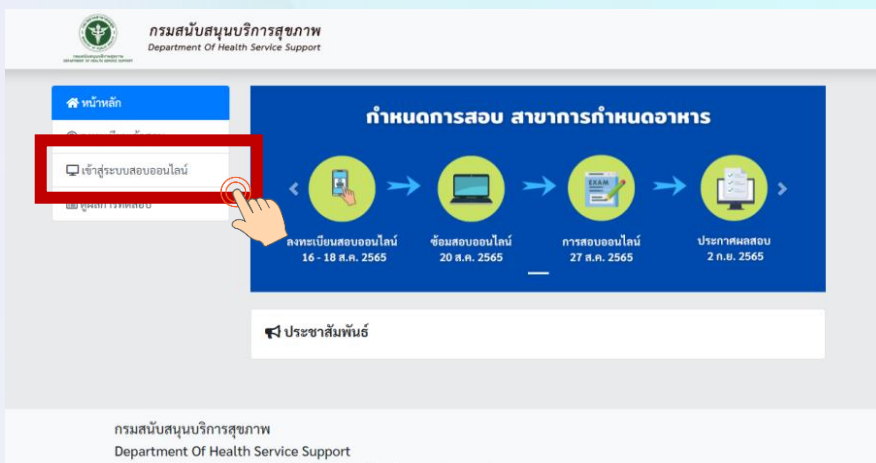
กรมสนับสนุนบริการสุขภาพ
Department Of Health Service Support

หน้าหลัก

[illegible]

เข้าสู่ระบบสอบออนไลน์

ดูผลการสอบ

กำหนดการสอบ สาขาการกำหนดอาหาร

EXAM

ลงทะเบียนสอบออนไลน์
16 - 18 ส.ค. 2565

ซ้อมสอบออนไลน์
20 ส.ค. 2565

การสอบออนไลน์
27 ส.ค. 2565

ประกาศผลสอบ
2 ก.ย. 2565

ประชาสัมพันธ์

กรมสนับสนุนบริการสุขภาพ
Department Of Health Service Support